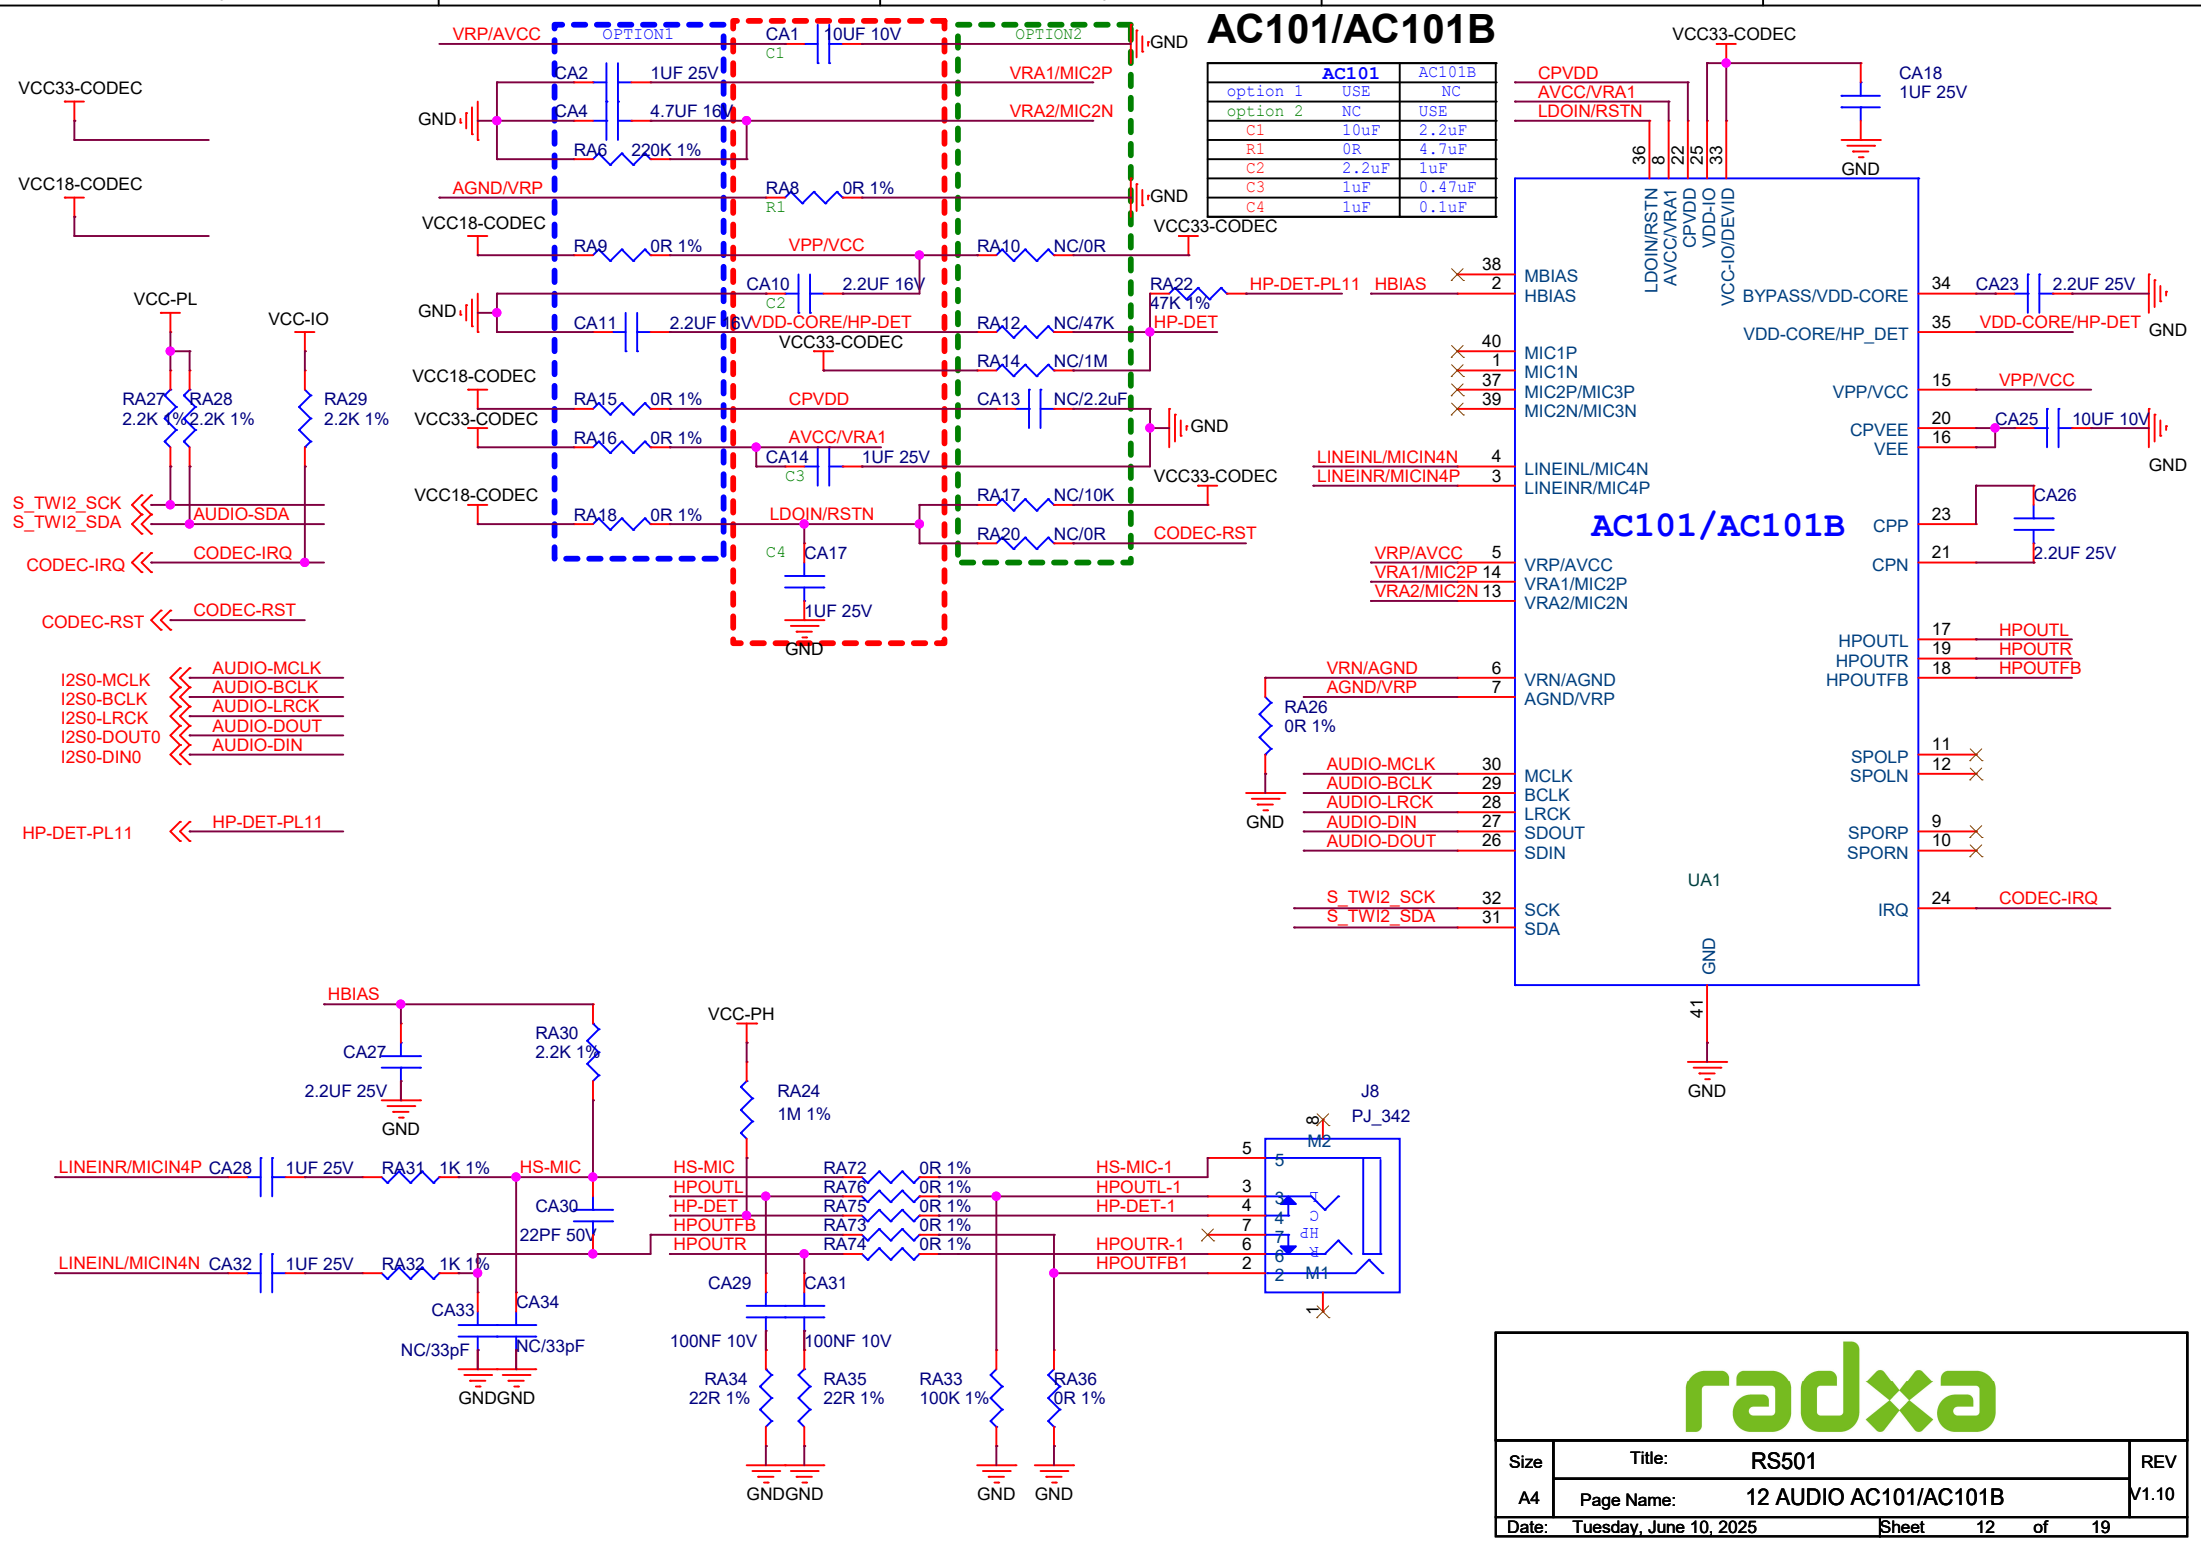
AC101/AC101B

| | AC101 | AC101B |
|---|---|---|
| option 1 | USE | NC |
| option 2 | NC | USE |
| C1 | 10uF | 2.2uF |
| R1 | 0R | 4.7uF |
| C2 | 2.2uF | 1uF |
| C3 | 1uF | 0.47uF |
| C4 | 1uF | 0.1uF |

VCC33-CODEC
VCC18-CODEC
VCC-PL
VCC-IO
RA27 2.2K 1%
RA28 2.2K 1%
RA29 2.2K 1%
S_TWI2_SCK
S_TWI2_SDA
AUDIO-SDA
CODEC-IRQ
CODEC-IRQ
CODEC-RST
CODEC-RST
I2S0-MCLK AUDIO-MCLK
I2S0-BCLK AUDIO-BCLK
I2S0-LRCK AUDIO-LRCK
I2S0-DOUT0 AUDIO-DOUT
I2S0-DIN0 AUDIO-DIN
HP-DET-PL11 HP-DET-PL11

VRP/AVCC OPTION1 CA1 C1 10UF 10V OPTION2 GND
CA2 1UF 25V VRA1/MIC2P
GND CA4 4.7UF 16V VRA2/MIC2N
RA6 220K 1%
AGND/VRP RA8 R1 0R 1% GND
VCC18-CODEC VCC33-CODEC
RA9 0R 1% VPP/VCC RA10 NC/0R
CA10 C2 2.2UF 16V RA22 47K 1% HP-DET-PL11 HBIAS
GND CA11 2.2UF 16V VDD-CORE/HP-DET RA12 NC/47K HP-DET
VCC33-CODEC RA14 NC/1M
VCC18-CODEC
RA15 0R 1% CPVDD CA13 NC/2.2uF
VCC33-CODEC GND
RA16 0R 1% AVCC/VRA1
CA14 C3 1UF 25V
VCC18-CODEC VCC33-CODEC
RA17 NC/10K
RA18 0R 1% LDOIN/RSTN
RA20 NC/0R CODEC-RST
C4 CA17
1UF 25V
GND

VCC33-CODEC
CPVDD AVCC/VRA1 LDOIN/RSTN
CA18 1UF 25V
GND
36 8 22 25 33
LDOIN/RSTN AVCC/VRA1 CPVDD VDD-IO VCC-IO/DEVID
38 MBIAS
2 HBIAS
BYPASS/VDD-CORE 34 CA23 2.2UF 25V
VDD-CORE/HP_DET 35 VDD-CORE/HP-DET GND
40 MIC1P
1 MIC1N
37 MIC2P/MIC3P
39 MIC2N/MIC3N
VPP/VCC 15 VPP/VCC
CPVEE 20 CA25 10UF 10V
VEE 16
GND
LINEINL/MICIN4N 4 LINEINL/MIC4N
LINEINR/MICIN4P 3 LINEINR/MIC4P
CA26
AC101/AC101B CPP 23
CPN 21 2.2UF 25V
VRP/AVCC 5 VRP/AVCC
VRA1/MIC2P 14 VRA1/MIC2P
VRA2/MIC2N 13 VRA2/MIC2N
HPOUTL 17 HPOUTL
HPOUTR 19 HPOUTR
HPOUTFB 18 HPOUTFB
VRN/AGND 6 VRN/AGND
AGND/VRP 7 AGND/VRP
RA26 0R 1%
GND
SPOLP 11
SPOLN 12
AUDIO-MCLK 30 MCLK
AUDIO-BCLK 29 BCLK
AUDIO-LRCK 28 LRCK
AUDIO-DIN 27 SDOUT
AUDIO-DOUT 26 SDIN
SPORP 9
SPORN 10
UA1
S_TWI2_SCK 32 SCK
S_TWI2_SDA 31 SDA
IRQ 24 CODEC-IRQ
GND
41
GND

HBIAS
CA27 2.2UF 25V GND
RA30 2.2K 1%
VCC-PH
RA24 1M 1%
J8 PJ_342
LINEINR/MICIN4P CA28 1UF 25V RA31 1K 1% HS-MIC
HS-MIC RA72 0R 1% HS-MIC-1 5
HPOUTL RA76 0R 1% HPOUTL-1 3
HP-DET RA75 0R 1% HP-DET-1 4
HPOUTFB RA73 0R 1% 7
HPOUTR RA74 0R 1% HPOUTR-1 6
HPOUTFB1 2
CA30 22PF 50V
LINEINL/MICIN4N CA32 1UF 25V RA32 1K 1%
CA33 CA34 NC/33pF NC/33pF GNDGND
CA29 CA31 100NF 10V 100NF 10V
RA34 22R 1% RA35 22R 1% RA33 100K 1% RA36 0R 1%
GNDGND GND GND
8 M2 5 3 4 7 6 2 M1 1

radxa
Size A4
Title: RS501
Page Name: 12 AUDIO AC101/AC101B
REV V1.10
Date: Tuesday, June 10, 2025 Sheet 12 of 19